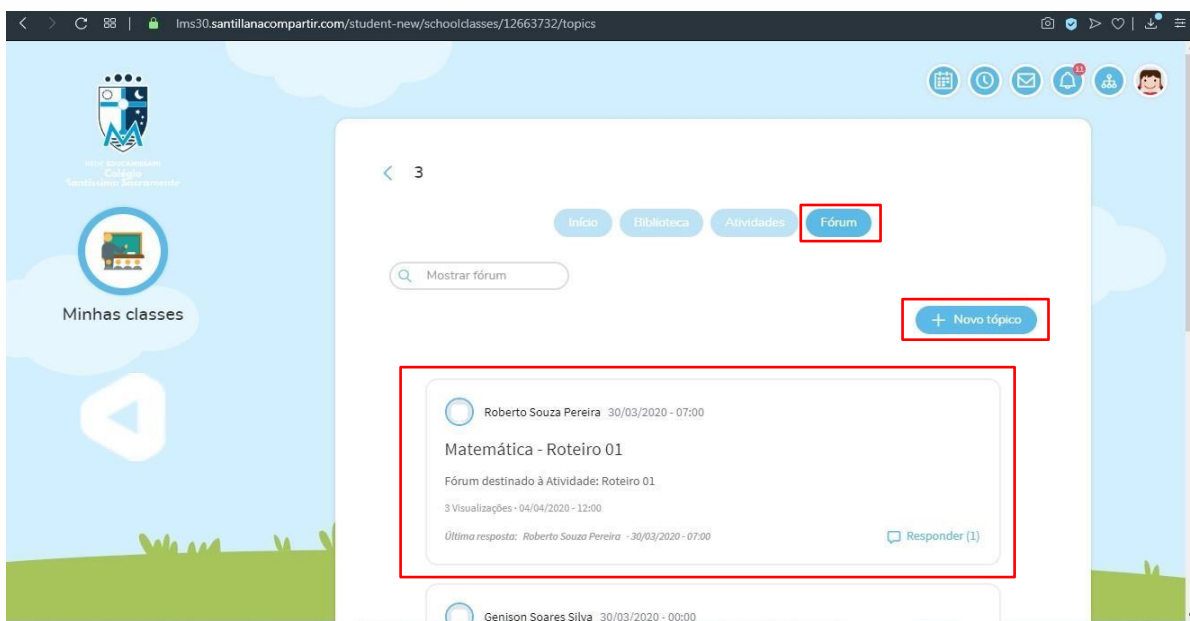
lms30.santillanacompartir.com/student-new/schoolclasses/12663732/topics

11

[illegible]
Colégio
Santíssimo Sacramento

Minhas classes

3

Início Biblioteca Atividades Fórum

Mostrar fórum

+ Novo tópico

Roberto Souza Pereira 30/03/2020 - 07:00

Matemática - Roteiro 01

Fórum destinado à Atividade: Roteiro 01

3 Visualizações - 04/04/2020 - 12:00

Última resposta: Roberto Souza Pereira - 30/03/2020 - 07:00

Responder (1)

Genison Soares Silva 30/03/2020 - 00:00